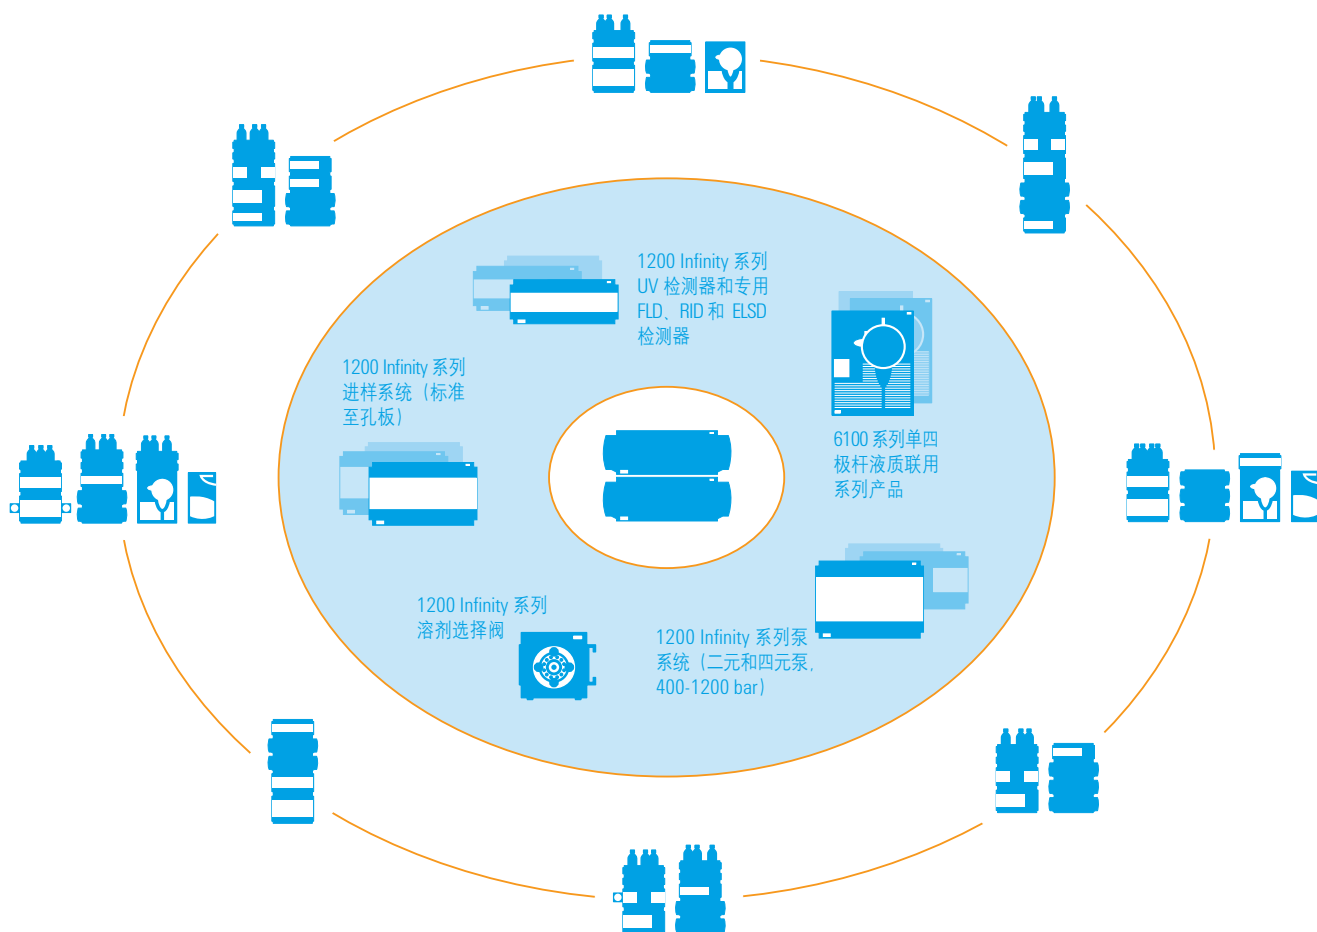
1200 Infinity 系列 UV 检测器和专用 FLD、RID 和 ELSD 检测器

1200 Infinity 系列进样系统（标准至孔板）

6100 系列单四极杆液质联用系列产品

1200 Infinity 系列溶剂选择阀

1200 Infinity 系列泵系统（二元和四元泵，400-1200 bar）